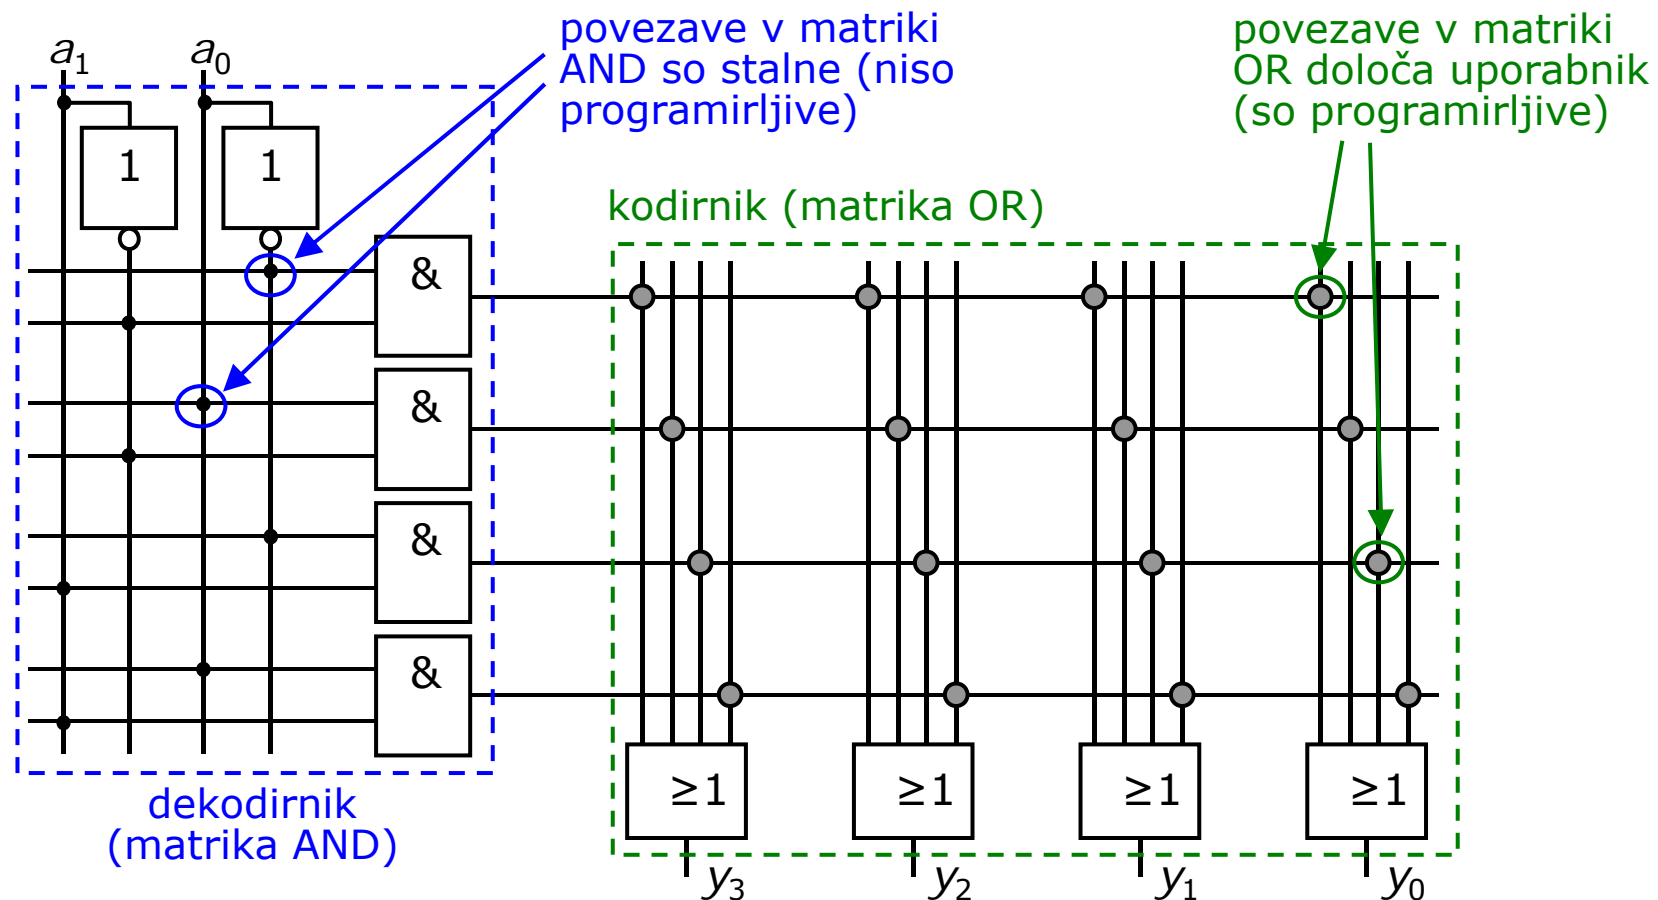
$a_1$ $a_0$

povezave v matriki AND so stalne (niso programirljive)

povezave v matriki OR določa uporabnik (so programirljive)

kodirnik (matrika OR)

1 1

&
&
&
&

$\geq 1$ $\geq 1$ $\geq 1$ $\geq 1$

$y_3$ $y_2$ $y_1$ $y_0$

dekodirnik (matrika AND)